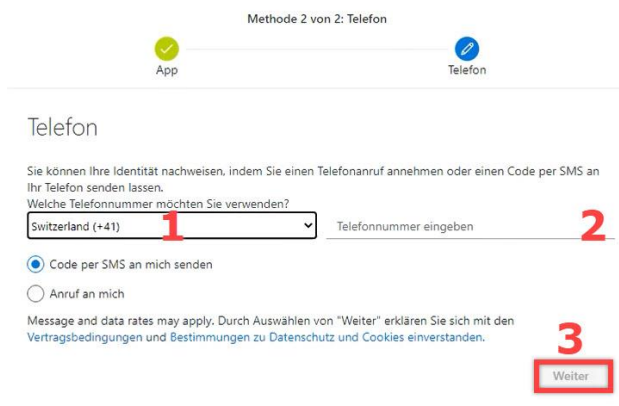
Methode 2 von 2: Telefon

App

Telefon

Telefon

Sie können Ihre Identität nachweisen, indem Sie einen Telefonanruf annehmen oder einen Code per SMS an Ihr Telefon senden lassen.
Welche Telefonnummer möchten Sie verwenden?

Switzerland (+41)

1

Telefonnummer eingeben

2

Code per SMS an mich senden

Anruf an mich

Message and data rates may apply. Durch Auswählen von "Weiter" erklären Sie sich mit den Vertragsbedingungen und Bestimmungen zu Datenschutz und Cookies einverstanden.

3

Weiter